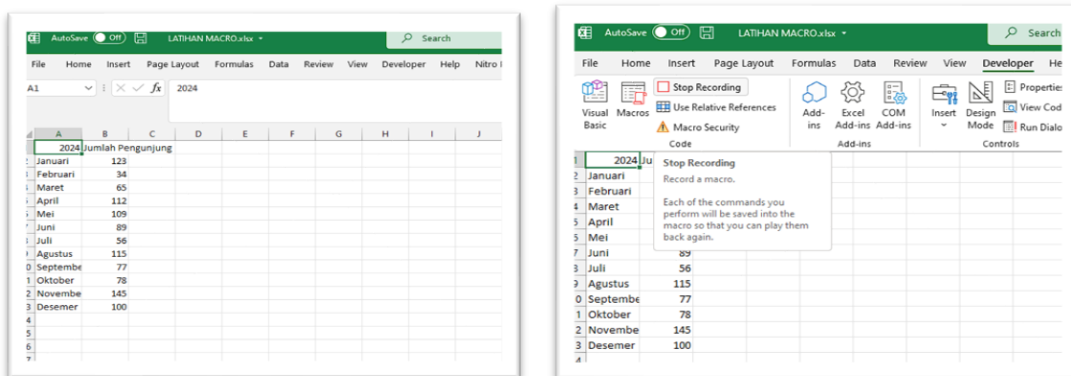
AutoSave Off LATIHAN MACRO.xlsx Search

File Home Insert Page Layout Formulas Data Review View Developer Help Nitro I

A1 $f_x$ 2024

| | A | B | C | D | E | F | G | H | I | J |
|---|---|---|---|---|---|---|---|---|---|---|
| | 2024 | Jumlah Pengunjung | | | | | | | | |
| | Januari | 123 | | | | | | | | |
| | Februari | 34 | | | | | | | | |
| | Maret | 65 | | | | | | | | |
| | April | 112 | | | | | | | | |
| | Mei | 109 | | | | | | | | |
| | Juni | 89 | | | | | | | | |
| | Juli | 56 | | | | | | | | |
| | Agustus | 115 | | | | | | | | |
| | Septembe | 77 | | | | | | | | |
| | Oktober | 78 | | | | | | | | |
| | Novembe | 145 | | | | | | | | |
| | Desemer | 100 | | | | | | | | |
| 4 | | | | | | | | | | |
| 5 | | | | | | | | | | |
| 6 | | | | | | | | | | |
| 7 | | | | | | | | | | |

AutoSave Off LATIHAN MACRO.xlsx Search

File Home Insert Page Layout Formulas Data Review View Developer He

Visual Basic Macros Stop Recording Use Relative References Macro Security Code

Add-ins Excel Add-ins COM Add-ins Add-ins

Insert Design Mode Properties View Cod Run Dialo Controls

Stop Recording
Record a macro.

Each of the commands you perform will be saved into the macro so that you can play them back again.

| | A | B |
|---|---|---|
| 1 | 2024 | Ju |
| 2 | Januari | |
| 3 | Februari | |
| 4 | Maret | |
| 5 | April | |
| 6 | Mei | |
| 7 | Juni | 89 |
| 8 | Juli | 56 |
| 9 | Agustus | 115 |
| 0 | Septembe | 77 |
| 1 | Oktober | 78 |
| 2 | Novembe | 145 |
| 3 | Desemer | 100 |